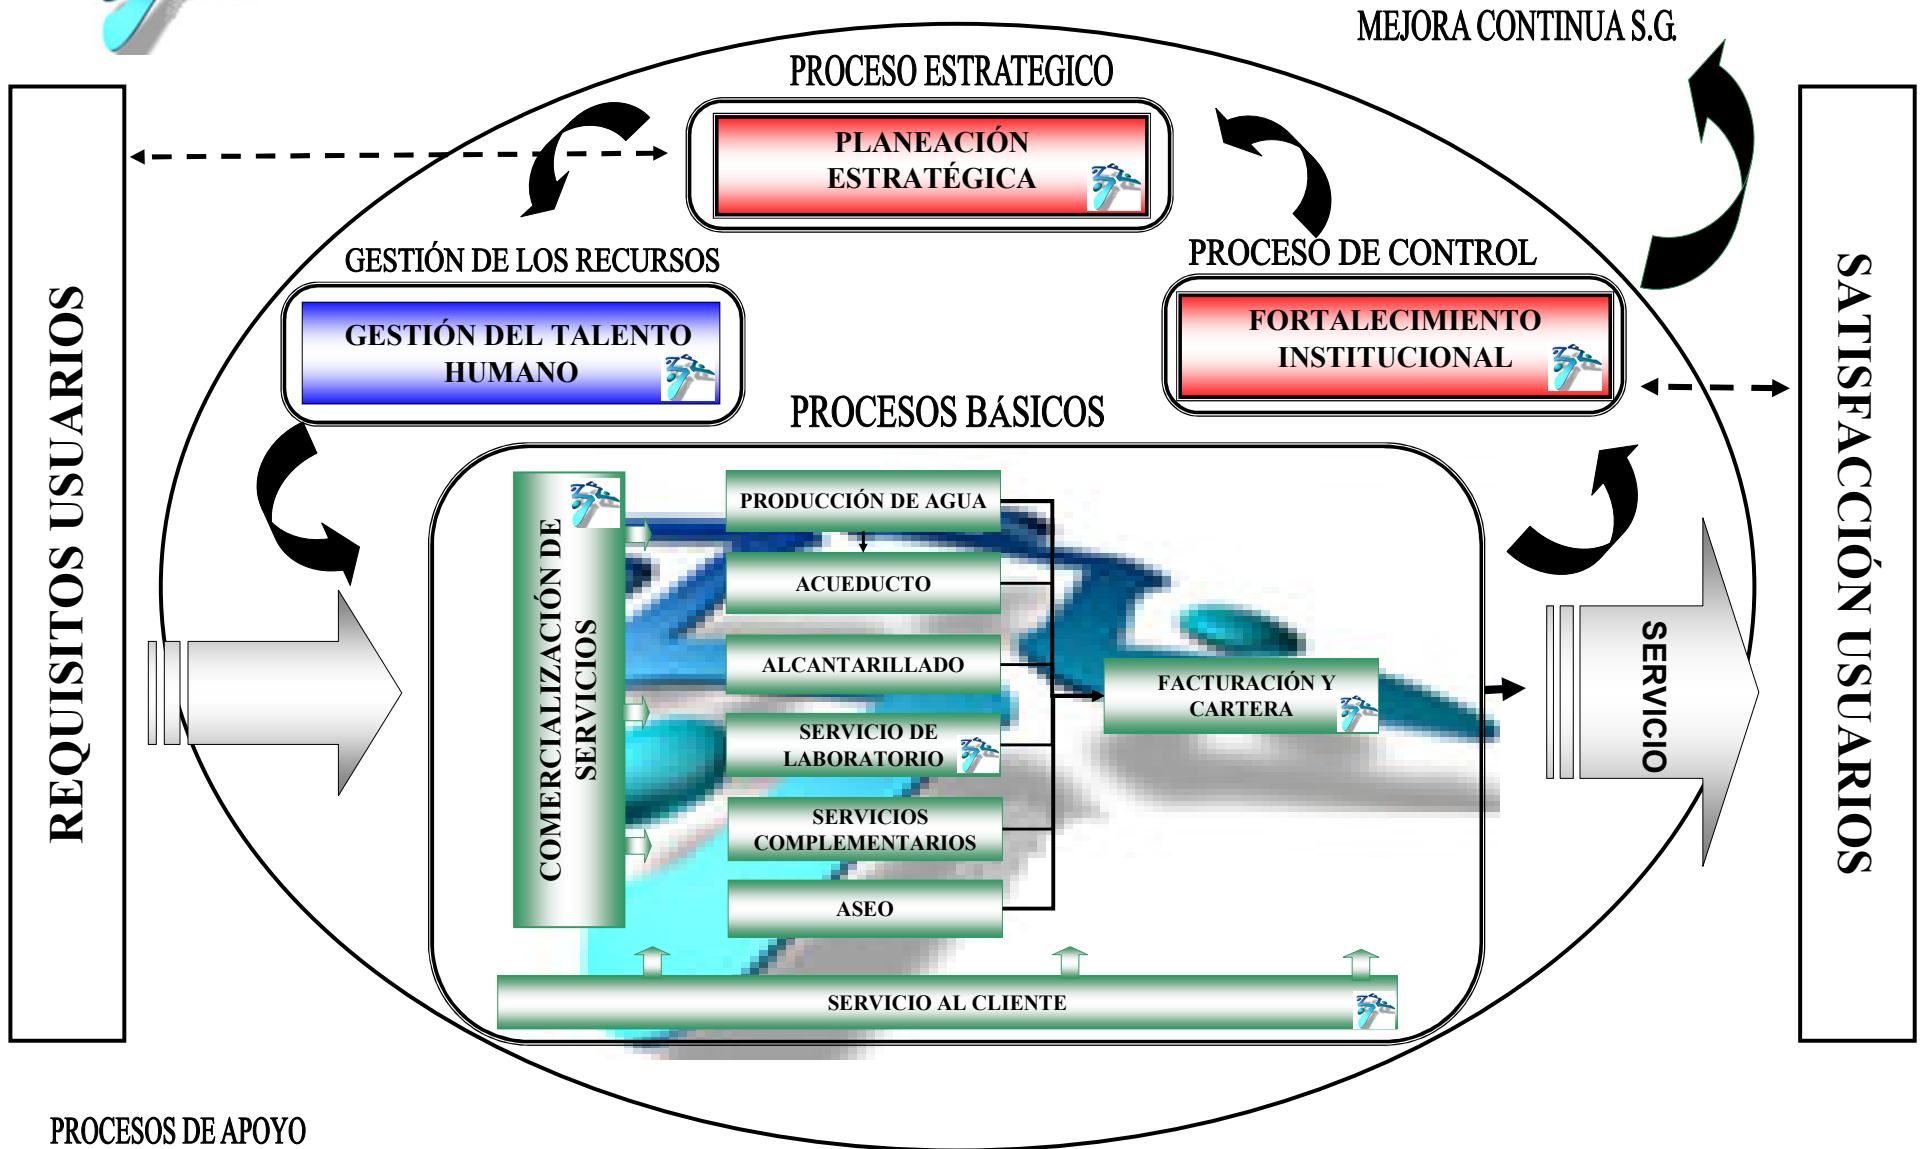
MEJORA CONTINUA S.G.

PROCESO ESTRATEGICO

PLANEACIÓN ESTRATÉGICA

REQUISITOS USUARIOS

GESTIÓN DE LOS RECURSOS

GESTIÓN DEL TALENTO HUMANO

PROCESO DE CONTROL

FORTALECIMIENTO INSTITUCIONAL

SATISFACCIÓN USUARIOS

PROCESOS BÁSICOS

COMERCIALIZACIÓN DE SERVICIOS

PRODUCCIÓN DE AGUA

ACUEDUCTO

ALCANTARILLADO

SERVICIO DE LABORATORIO

SERVICIOS COMPLEMENTARIOS

ASEO

FACTURACIÓN Y CARTERA

SERVICIO

SERVICIO AL CLIENTE

PROCESOS DE APOYO